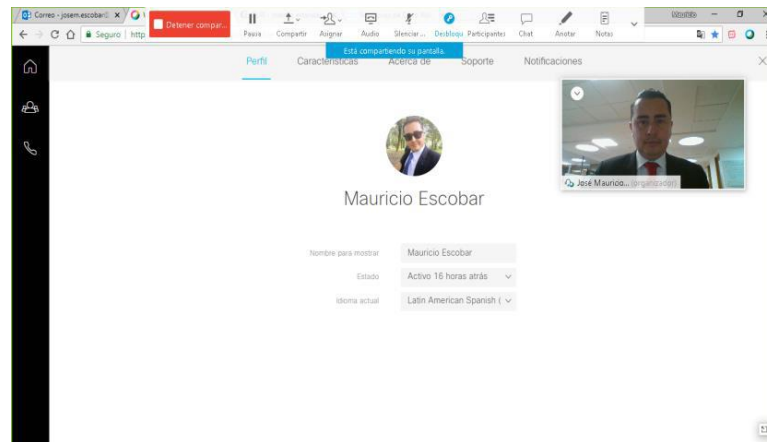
Correo - josem.escobar
Seguro | http
Detener compar...
Pausa
Compartir
Asignar
Audio
Silenciar...
Desbloqu
Participantes
Chat
Anotar
Notas
Mauricio
Está compartiendo su pantalla.
Perfil
Características
Acerca de
Soporte
Notificaciones
José Mauricio... (organizador)
Mauricio Escobar
Nombre para mostrar
Mauricio Escobar
Estado
Activo 16 horas atrás
Idioma actual
Latin American Spanish (